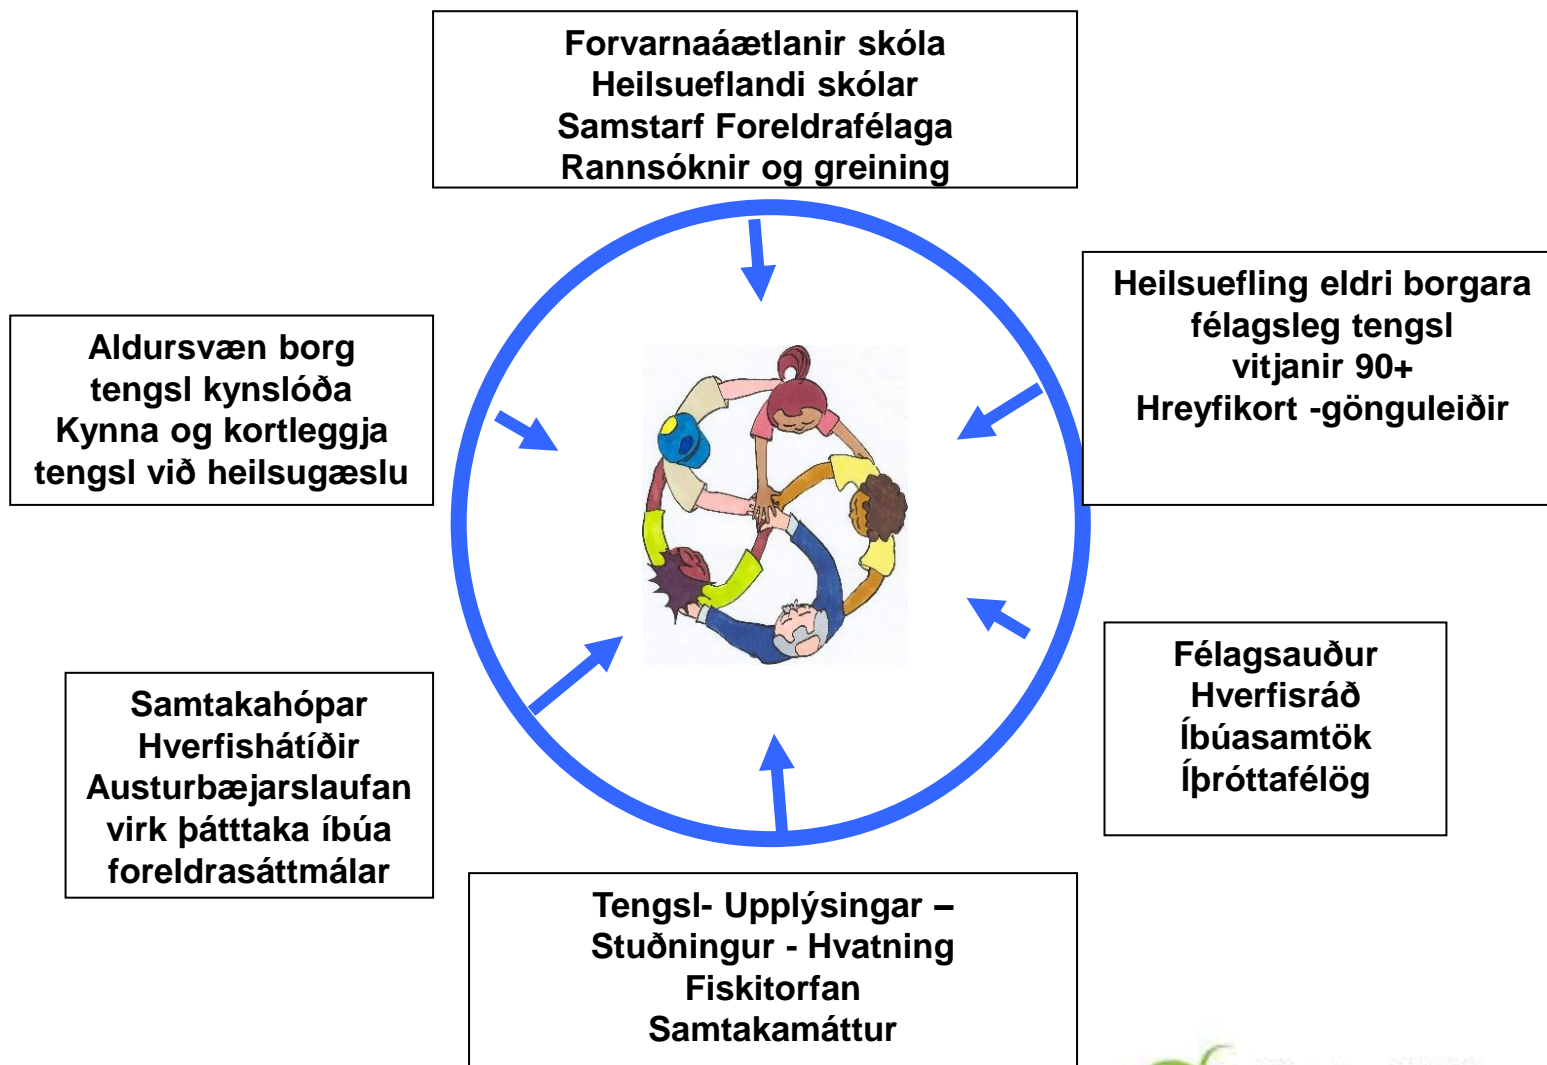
Forvarnaáætlanir skóla
Heilsueflandi skólar
Samstarf Foreldrafélaga
Rannsóknir og greining

Heilsuefling eldri borgara
félagsleg tengsl
vitjanir 90+
Hreyfikort -gönguleiðir

Aldursvæn borg
tengsl kynslóða
Kynna og kortleggja
tengsl við heilsugæslu

Félagsauður
Hverfisráð
Íbúasamtök
Íþróttafélög

Samtakahópar
Hverfishátíðir
Austurbæjarslaufan
virk þátttaka íbúa
foreldrasáttmálar

Tengsl- Upplýsingar –
Stuðningur - Hvatning
Fiskitorfan
Samtakamáttur